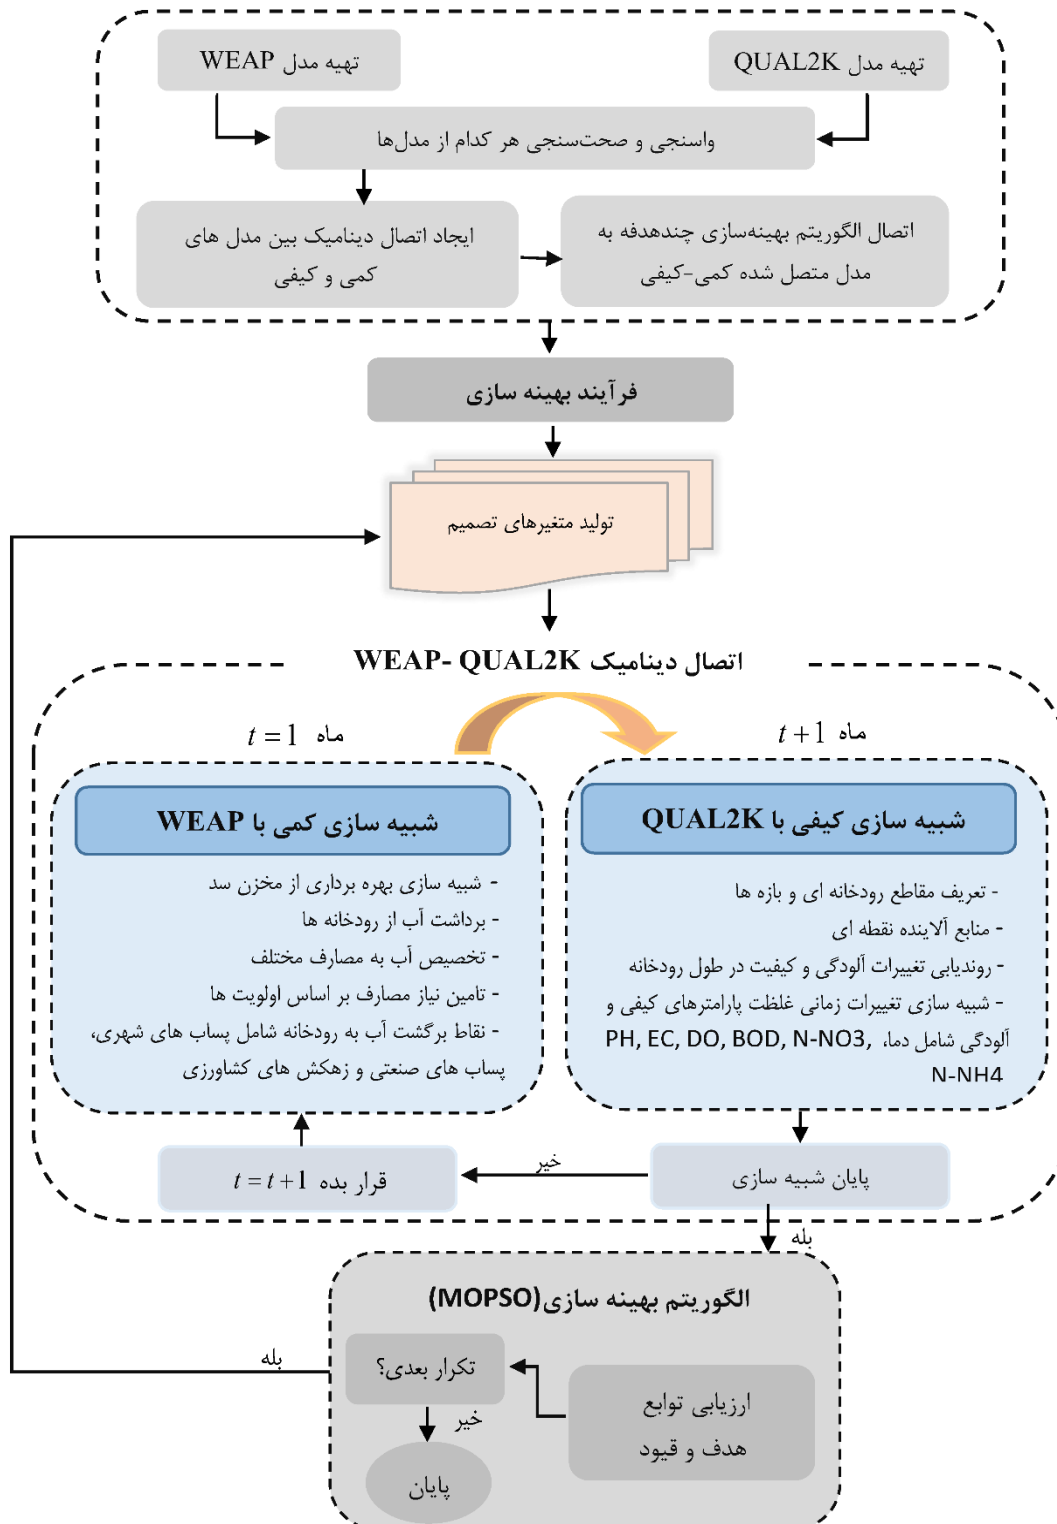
تهیه مدل QUAL2K

تهیه مدل WEAP

واسنجی و صحت‌سنجی هر کدام از مدل‌ها

اتصال الگوریتم بهینه‌سازی چندهدفه به مدل متصل شده کمی-کیفی

ایجاد اتصال دینامیک بین مدل های کمی و کیفی

فرآیند بهینه سازی

تولید متغیرهای تصمیم

اتصال دینامیک WEAP- QUAL2K

ماه $t+1$

ماه $t=1$

شبیه سازی کیفی با QUAL2K

- تعریف مقاطع رودخانه ای و بازه ها
- منابع آلاینده نقطه ای
- روندیابی تغییرات آلودگی و کیفیت در طول رودخانه
- شبیه سازی تغییرات زمانی غلظت پارامترهای کیفی و آلودگی شامل دما، PH, EC, DO, BOD, N-NO3, N-NH4

شبیه سازی کمی با WEAP

- شبیه سازی بهره برداری از مخزن سد
- برداشت آب از رودخانه ها
- تخصیص آب به مصارف مختلف
- تامین نیاز مصارف بر اساس اولویت ها
- نقاط برگشت آب به رودخانه شامل پساب های شهری، پساب های صنعتی و زهکش های کشاورزی

پایان شبیه سازی

خیر

قرار بده $t=t+1$

بله

الگوریتم بهینه سازی(MOPSO)

ارزیابی توابع هدف و قیود

تکرار بعدی؟

بله

خیر

پایان